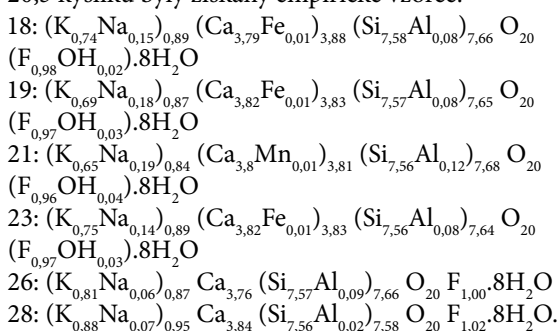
20,5 kyslíků byly získány empirické vzorce:
18: $(K_{0,74}Na_{0,15})_{0,89}$ $(Ca_{3,79}Fe_{0,01})_{3,88}$ $(Si_{7,58}Al_{0,08})_{7,66}$ $O_{20}$ $(F_{0,98}OH_{0,02}).8H_2O$
19: $(K_{0,69}Na_{0,18})_{0,87}$ $(Ca_{3,82}Fe_{0,01})_{3,83}$ $(Si_{7,57}Al_{0,08})_{7,65}$ $O_{20}$ $(F_{0,97}OH_{0,03}).8H_2O$
21: $(K_{0,65}Na_{0,19})_{0,84}$ $(Ca_{3,8}Mn_{0,01})_{3,81}$ $(Si_{7,56}Al_{0,12})_{7,68}$ $O_{20}$ $(F_{0,96}OH_{0,04}).8H_2O$
23: $(K_{0,75}Na_{0,14})_{0,89}$ $(Ca_{3,82}Fe_{0,01})_{3,83}$ $(Si_{7,56}Al_{0,08})_{7,64}$ $O_{20}$ $(F_{0,97}OH_{0,03}).8H_2O$
26: $(K_{0,81}Na_{0,06})_{0,87}$ $Ca_{3,76}$ $(Si_{7,57}Al_{0,09})_{7,66}$ $O_{20}$ $F_{1,00}.8H_2O$
28: $(K_{0,88}Na_{0,07})_{0,95}$ $Ca_{3,84}$ $(Si_{7,56}Al_{0,02})_{7,58}$ $O_{20}$ $F_{1,02}.8H_2O$.